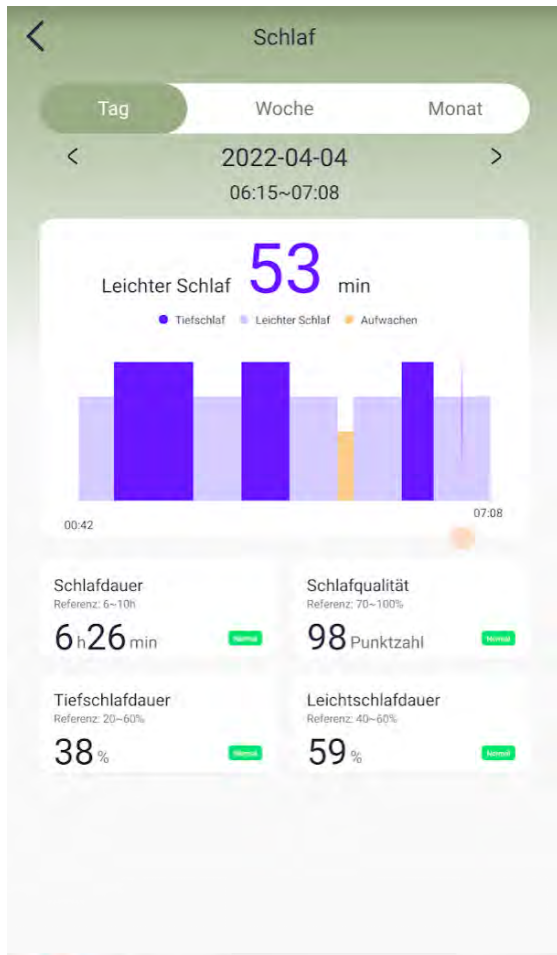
Schlaf

Tag Woche Monat

2022-04-04
06:15~07:08

Leichter Schlaf 53 min

Tiefschlaf Leichter Schlaf Aufwachen

00:42 07:08

Schlafdauer
Referenz: 6~10h
6 h 26 min Normal

Schlafqualität
Referenz: 70~100%
98 Punktzahl Normal

Tiefschlafdauer
Referenz: 20~60%
38 % Normal

Leichtschlafdauer
Referenz: 40~60%
59 % Normal